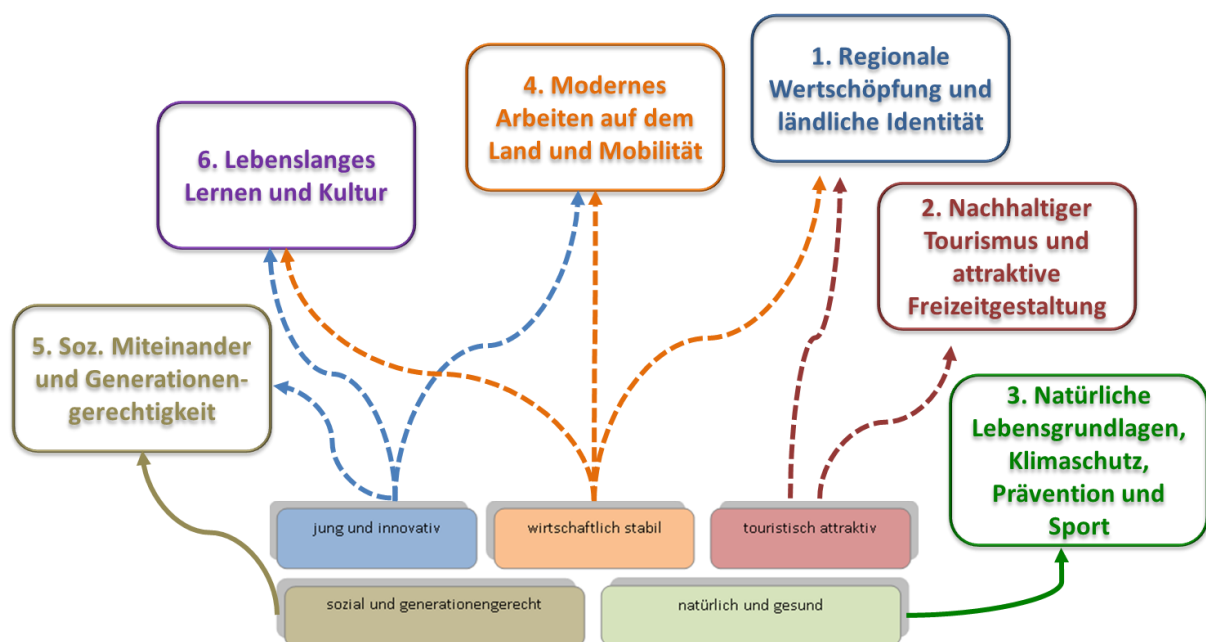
6. Lebenslanges Lernen und Kultur

4. Modernes Arbeiten auf dem Land und Mobilität

1. Regionale Wertschöpfung und ländliche Identität

2. Nachhaltiger Tourismus und attraktive Freizeitgestaltung

5. Soz. Miteinander und Generationengerechtigkeit

3. Natürliche Lebensgrundlagen, Klimaschutz, Prävention und Sport

jung und innovativ

wirtschaftlich stabil

touristisch attraktiv

sozial und generationengerecht

natürlich und gesund